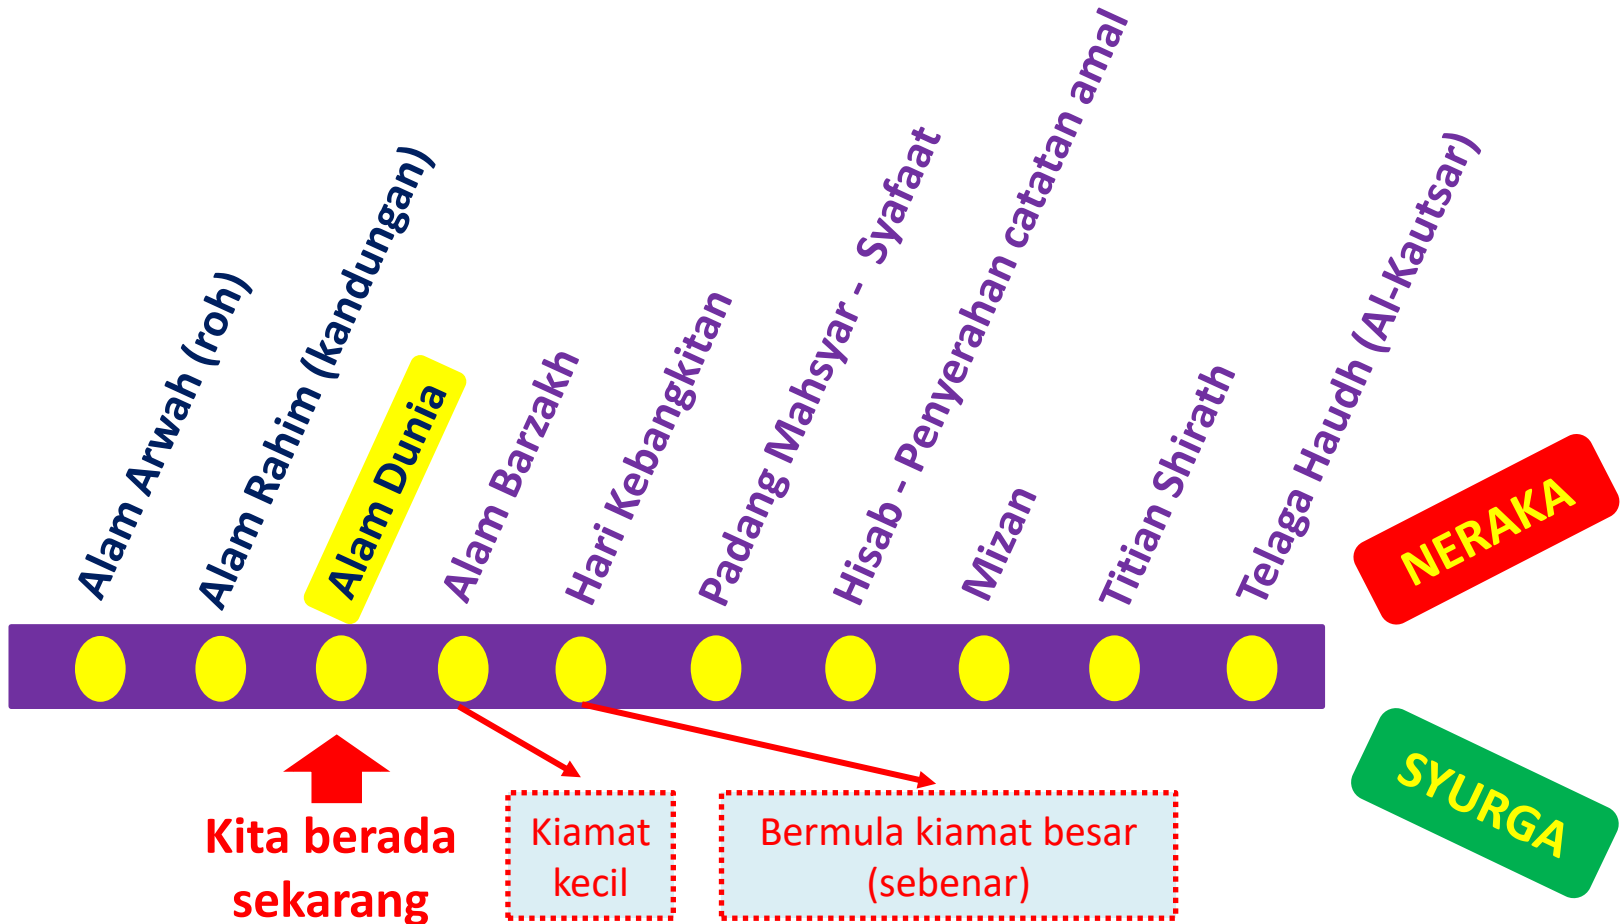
Alam Arwah (roh)
Alam Rahim (kandungan)
Alam Dunia
Alam Barzakh
Hari Kebangkitan
Padang Mahsyar - Syafaat
Hisab - Penyerahan catatan amal
Mizan
Titian Shirath
Telaga Haudh (Al-Kautsar)

NERAKA
SYURGA

Kita berada sekarang

Kiamat kecil

Bermula kiamat besar (sebenar)